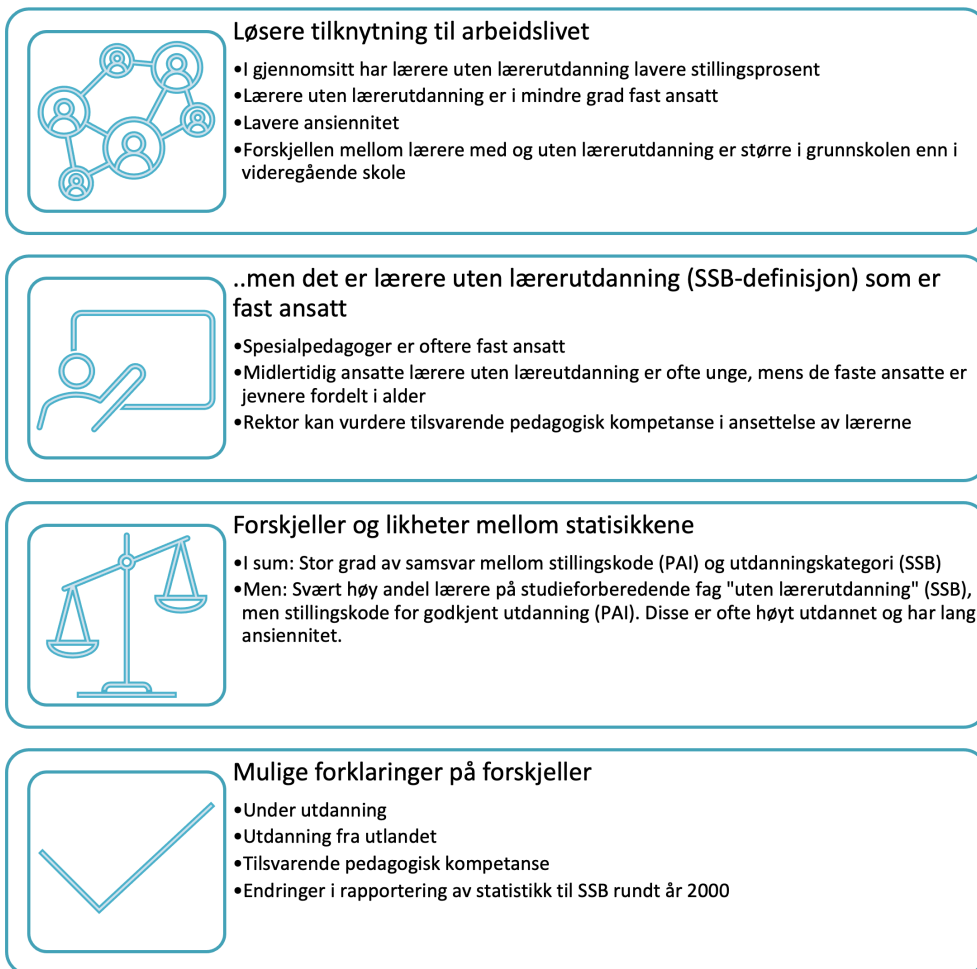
Løsere tilknytning til arbeidslivet

•I gjennomsitt har lærere uten lærerutdanning lavere stillingsprosent
•Lærere uten lærerutdanning er i mindre grad fast ansatt
•Lavere ansiennitet
•Forskjellen mellom lærere med og uten lærerutdanning er større i grunnskolen enn i videregående skole

..men det er lærere uten lærerutdanning (SSB-definisjon) som er fast ansatt

•Spesialpedagoger er oftere fast ansatt
•Midlertidig ansatte lærere uten læreutdanning er ofte unge, mens de faste ansatte er jevnere fordelt i alder
•Rektor kan vurdere tilsvarende pedagogisk kompetanse i ansettelse av lærerne

Forskjeller og likheter mellom statisikkene

•I sum: Stor grad av samsvar mellom stillingskode (PAI) og utdanningskategori (SSB)
•Men: Svært høy andel lærere på studieforberedende fag "uten lærerutdanning" (SSB), men stillingskode for godkjent utdanning (PAI). Disse er ofte høyt utdannet og har lang ansiennitet.

Mulige forklaringer på forskjeller

•Under utdanning
•Utdanning fra utlandet
•Tilsvarende pedagogisk kompetanse
•Endringer i rapportering av statistikk til SSB rundt år 2000